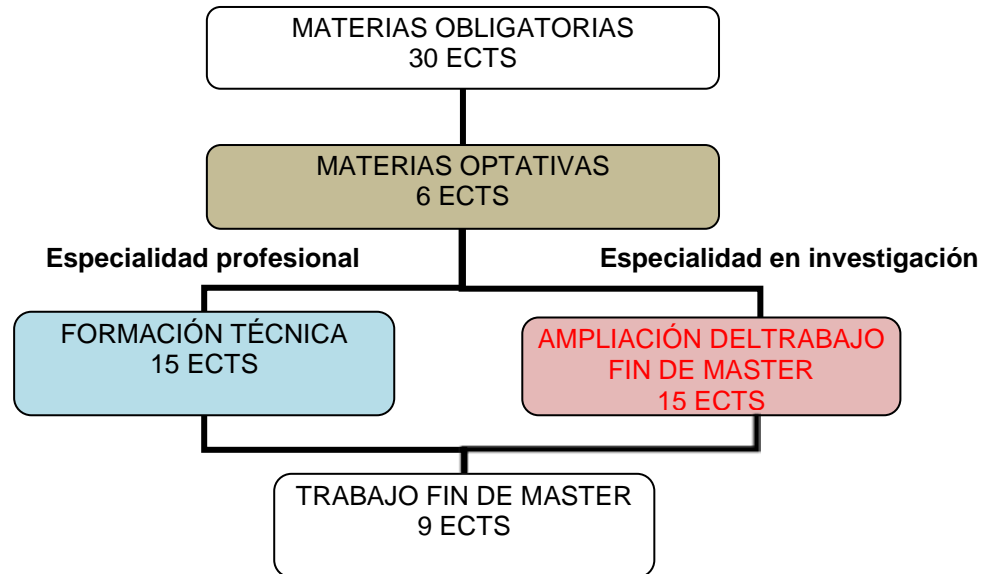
MATERIAS OBLIGATORIAS
30 ECTS

MATERIAS OPTATIVAS
6 ECTS

Especialidad profesional

Especialidad en investigación

FORMACIÓN TÉCNICA
15 ECTS

AMPLIACIÓN DELTRABAJO
FIN DE MASTER
15 ECTS

TRABAJO FIN DE MASTER
9 ECTS